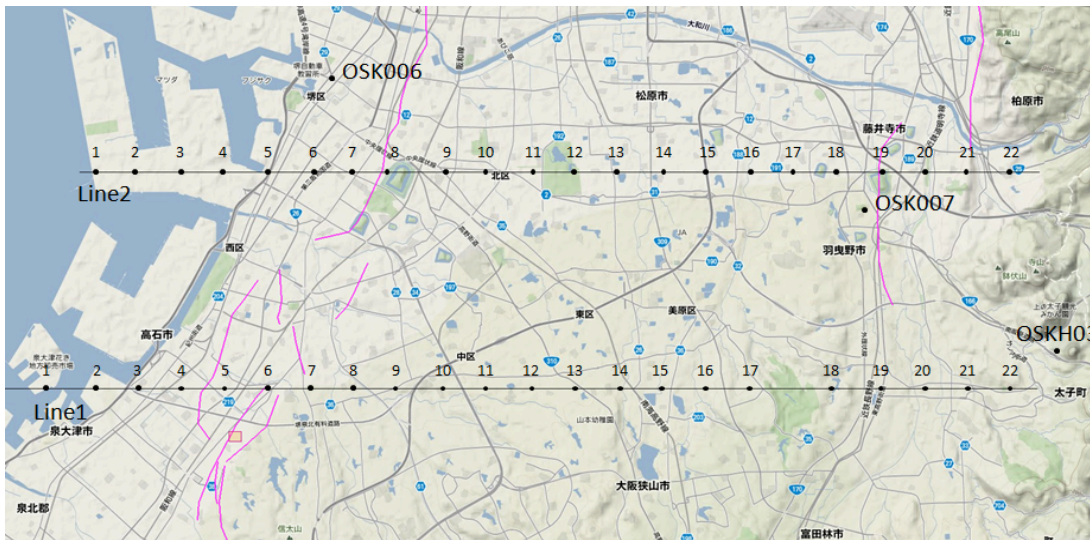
OSK006
松原市
柏原市
藤井寺市
1 2 3 4 5 6 7 8 9 10 11 12 13 14 15 16 17 18 19 20 21 22
Line2
北区
OSK007
西区
羽曳野市
東区
美原区
高石市
OSKH03
中区
1 2 3 4 5 6 7 8 9 10 11 12 13 14 15 16 17 18 19 20 21 22
太子町
Line1
泉大津市
大阪狭山市
泉北郡
富田林市
堺区